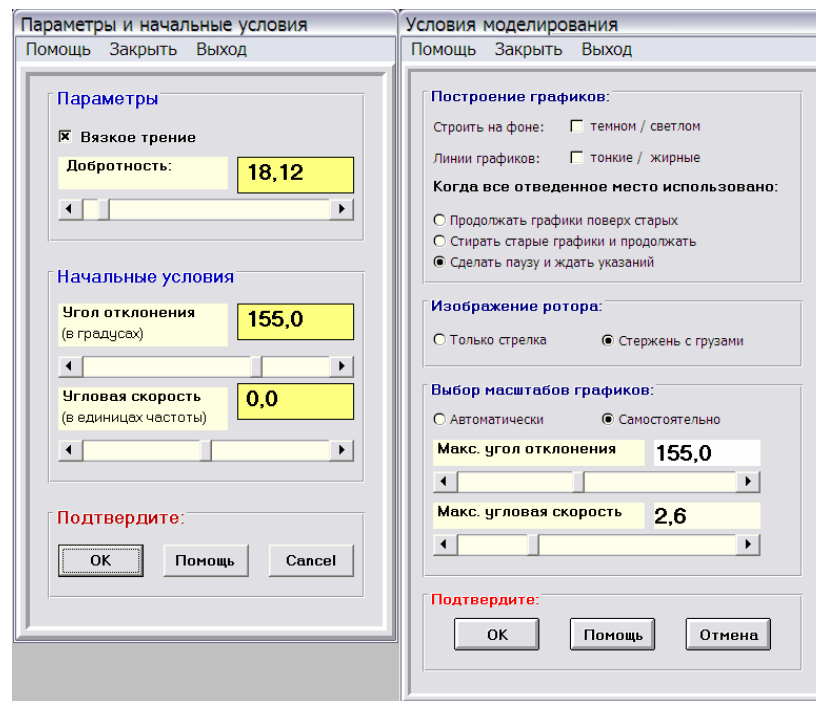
Параметры и начальные условия

Помощь Закрыть Выход

Параметры

☒ Вязкое трение

Добротность: 18,12

Начальные условия

Угол отклонения (в градусах) 155,0

Угловая скорость (в единицах частоты) 0,0

Подтвердите:

OK Помощь Cancel

Условия моделирования

Помощь Закрыть Выход

Построение графиков:

Строить на фоне: ☐ темном / светлом

Линии графиков: ☐ тонкие / жирные

Когда все отведенное место использовано:

○ Продолжать графики поверх старых
○ Стирать старые графики и продолжать
◉ Сделать паузу и ждать указаний

Изображение ротора:

○ Только стрелка ◉ Стержень с грузами

Выбор масштабов графиков:

○ Автоматически ◉ Самостоятельно

Макс. угол отклонения 155,0

Макс. угловая скорость 2,6

Подтвердите:

OK Помощь Отмена